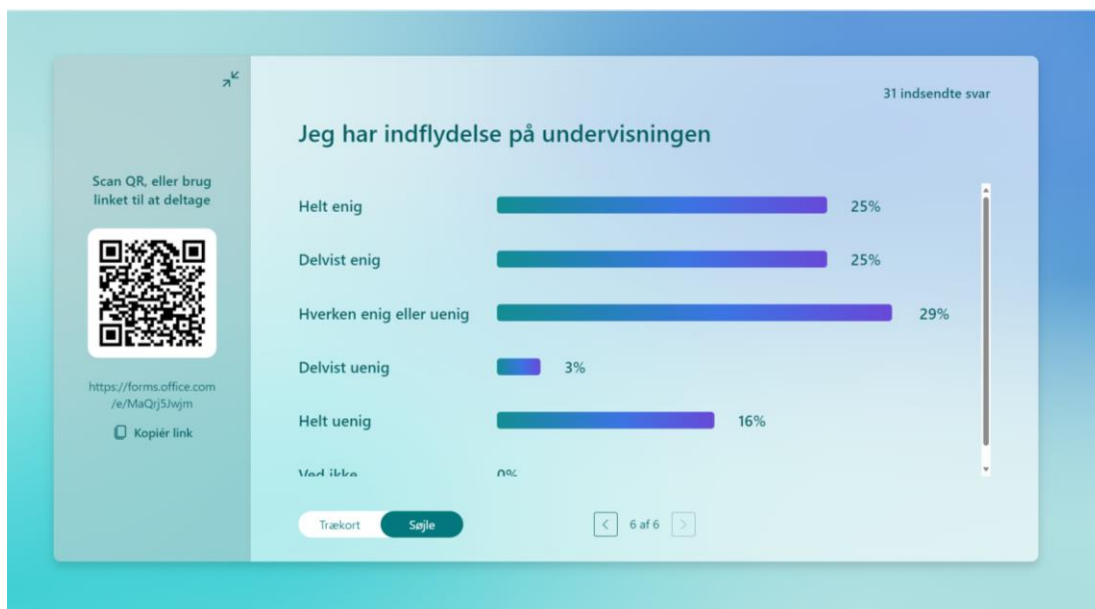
Scan QR, eller brug linket til at deltage

https://forms.office.com/e/MaQrj5Jwjm

Kopiér link

31 indsendte svar

Jeg har indflydelse på undervisningen

Helt enig 25%

Delvist enig 25%

Hverken enig eller uenig 29%

Delvist uenig 3%

Helt uenig 16%

Ved ikke 0%

Trækort Søjle

6 af 6